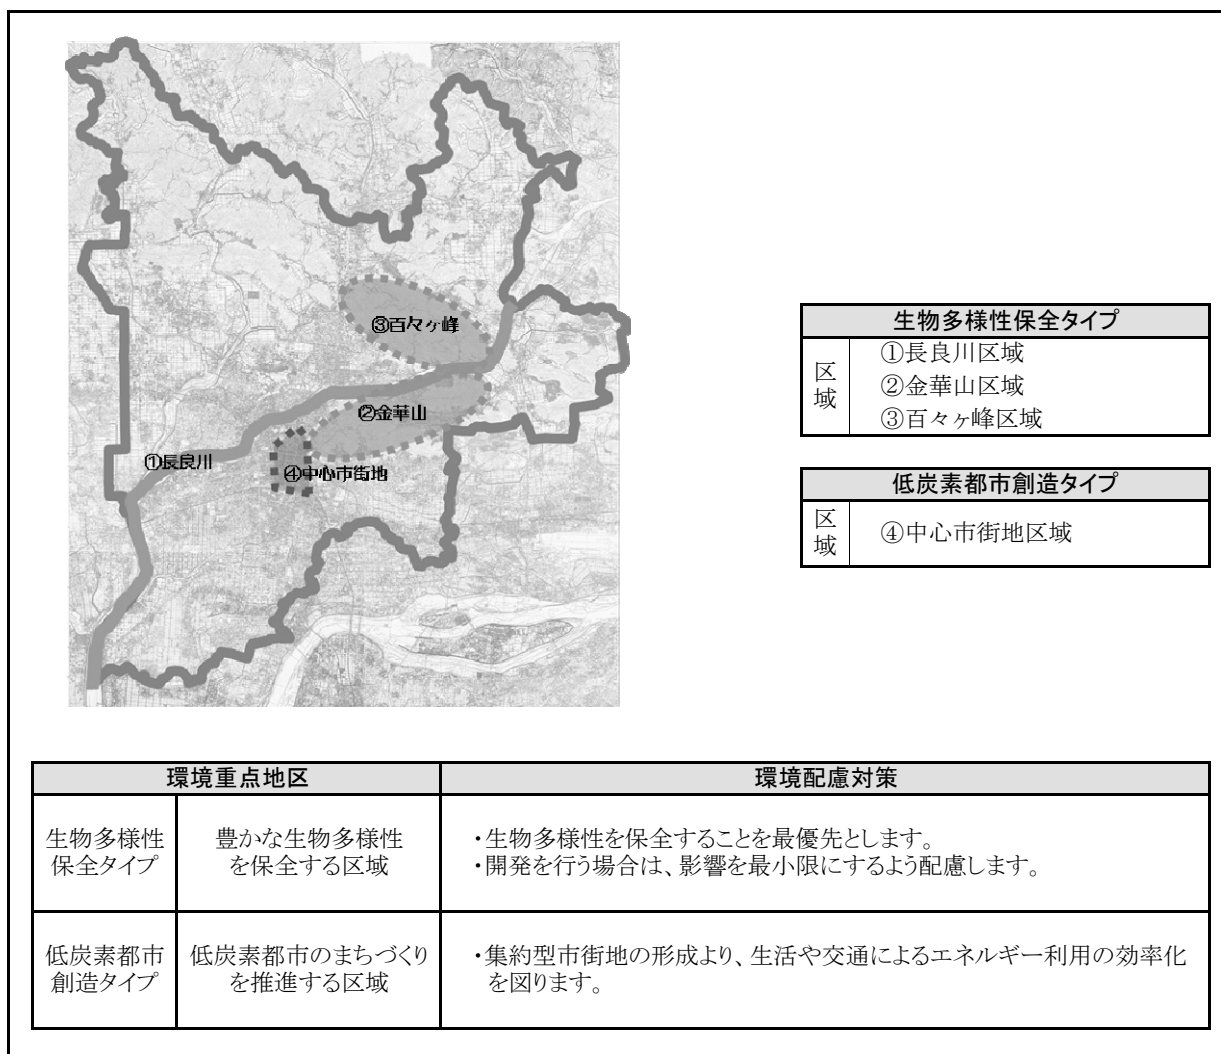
③百々ヶ峰

②金華山

①長良川

④中心市街地

| 生物多様性保全タイプ | |
|---|---|
| 区域 | ①長良川区域<br>②金華山区域<br>③百々ヶ峰区域 |

| 低炭素都市創造タイプ | |
|---|---|
| 区域 | ④中心市街地区域 |

| 環境重点地区 | | 環境配慮対策 |
|---|---|---|
| 生物多様性保全タイプ | 豊かな生物多様性を保全する区域 | ・生物多様性を保全することを最優先とします。<br>・開発を行う場合は、影響を最小限にするよう配慮します。 |
| 低炭素都市創造タイプ | 低炭素都市のまちづくりを推進する区域 | ・集約型市街地の形成より、生活や交通によるエネルギー利用の効率化を図ります。 |